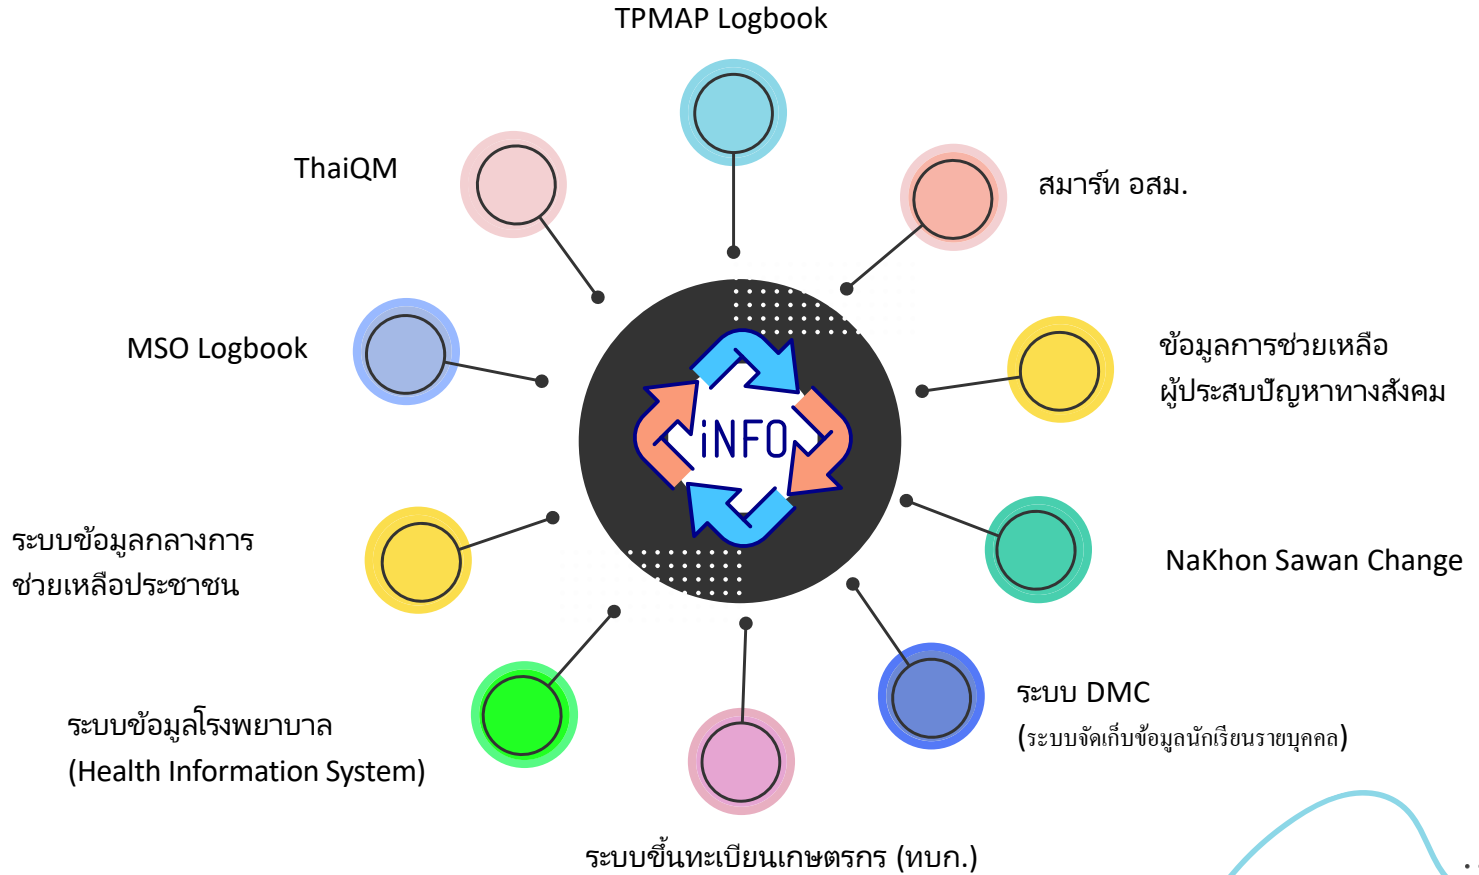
TPMAP Logbook

ThaiQM

สมาร์ท อสม.

MSO Logbook

iNFO

ข้อมูลการช่วยเหลือ
ผู้ประสบปัญหาทางสังคม

ระบบข้อมูลกลางการ
ช่วยเหลือประชาชน

NaKhon Sawan Change

ระบบ DMC
(ระบบจัดเก็บข้อมูลนักเรียนรายบุคคล)

ระบบข้อมูลโรงพยาบาล
(Health Information System)

ระบบขึ้นทะเบียนเกษตรกร (ทบก.)